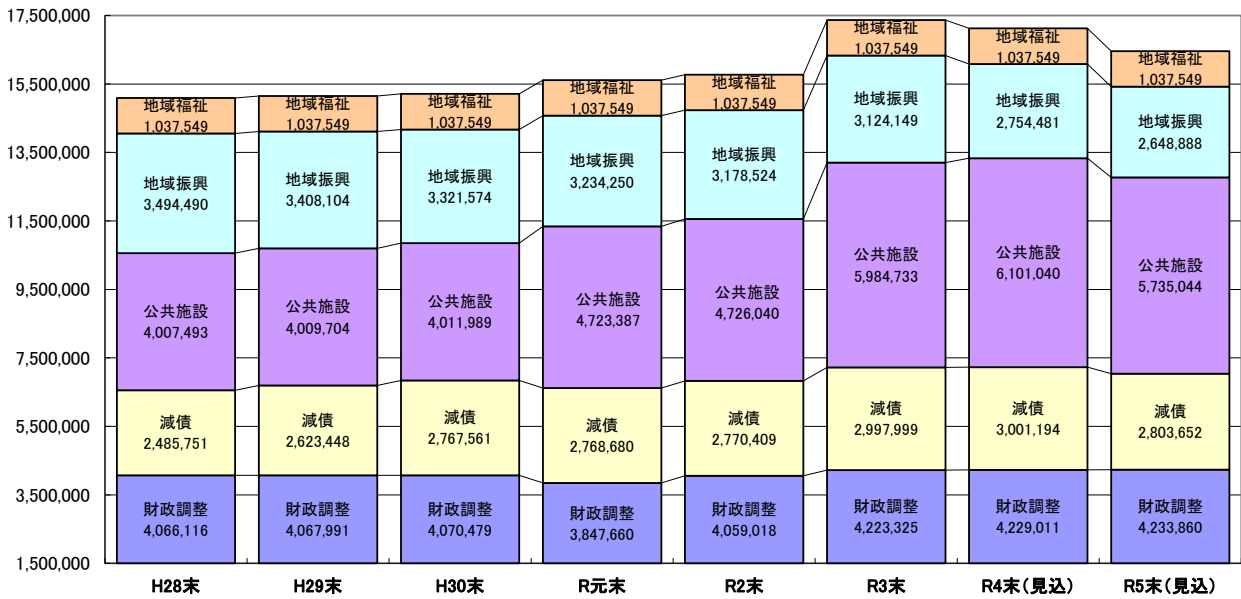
17,500,000
15,500,000
13,500,000
11,500,000
9,500,000
7,500,000
5,500,000
3,500,000
1,500,000

地域福祉
1,037,549
地域振興
3,494,490
公共施設
4,007,493
減債
2,485,751
財政調整
4,066,116

地域福祉
1,037,549
地域振興
3,408,104
公共施設
4,009,704
減債
2,623,448
財政調整
4,067,991

地域福祉
1,037,549
地域振興
3,321,574
公共施設
4,011,989
減債
2,767,561
財政調整
4,070,479

地域福祉
1,037,549
地域振興
3,234,250
公共施設
4,723,387
減債
2,768,680
財政調整
3,847,660

地域福祉
1,037,549
地域振興
3,178,524
公共施設
4,726,040
減債
2,770,409
財政調整
4,059,018

地域福祉
1,037,549
地域振興
3,124,149
公共施設
5,984,733
減債
2,997,999
財政調整
4,223,325

地域福祉
1,037,549
地域振興
2,754,481
公共施設
6,101,040
減債
3,001,194
財政調整
4,229,011

地域福祉
1,037,549
地域振興
2,648,888
公共施設
5,735,044
減債
2,803,652
財政調整
4,233,860

H28末
H29末
H30末
R元末
R2末
R3末
R4末（見込）
R5末（見込）